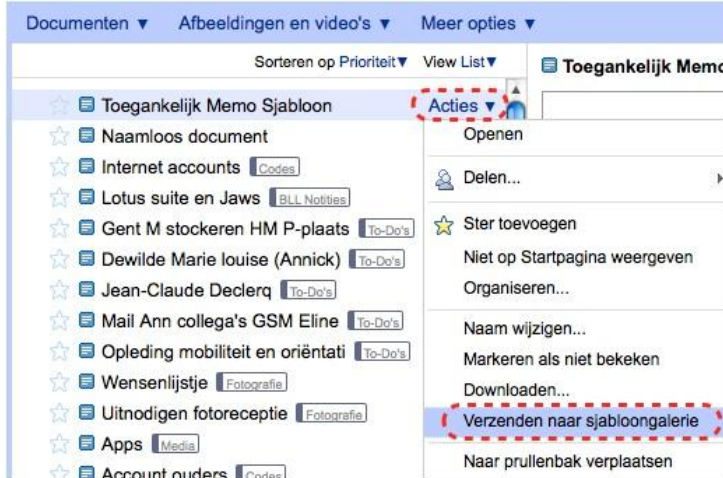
Documenten ▼ Afbeeldingen en video's ▼ Meer opties ▼

Sorteren op Prioriteit▼ View List▼

Toegankelijk Memo

Toegankelijk Memo Sjabloon
Naamloos document
Internet accounts Codes
Lotus suite en Jaws BLL Notities
Gent M stockeren HM P-plaats To-Do's
Dewilde Marie louise (Annick) To-Do's
Jean-Claude Declerq To-Do's
Mail Ann collega's GSM Eline To-Do's
Opleding mobiliteit en oriëntati To-Do's
Wensenlijstje Fotografie
Uitnodigen fotoreceptie Fotografie
Apps Media
Account ouders Codes

Acties ▼
Openen
Delen...
Ster toevoegen
Niet op Startpagina weergeven
Organiseren...
Naam wijzigen...
Markeren als niet bekeken
Downloaden...
Verzenden naar sjabloongalerie
Naar prullenbak verplaatsen